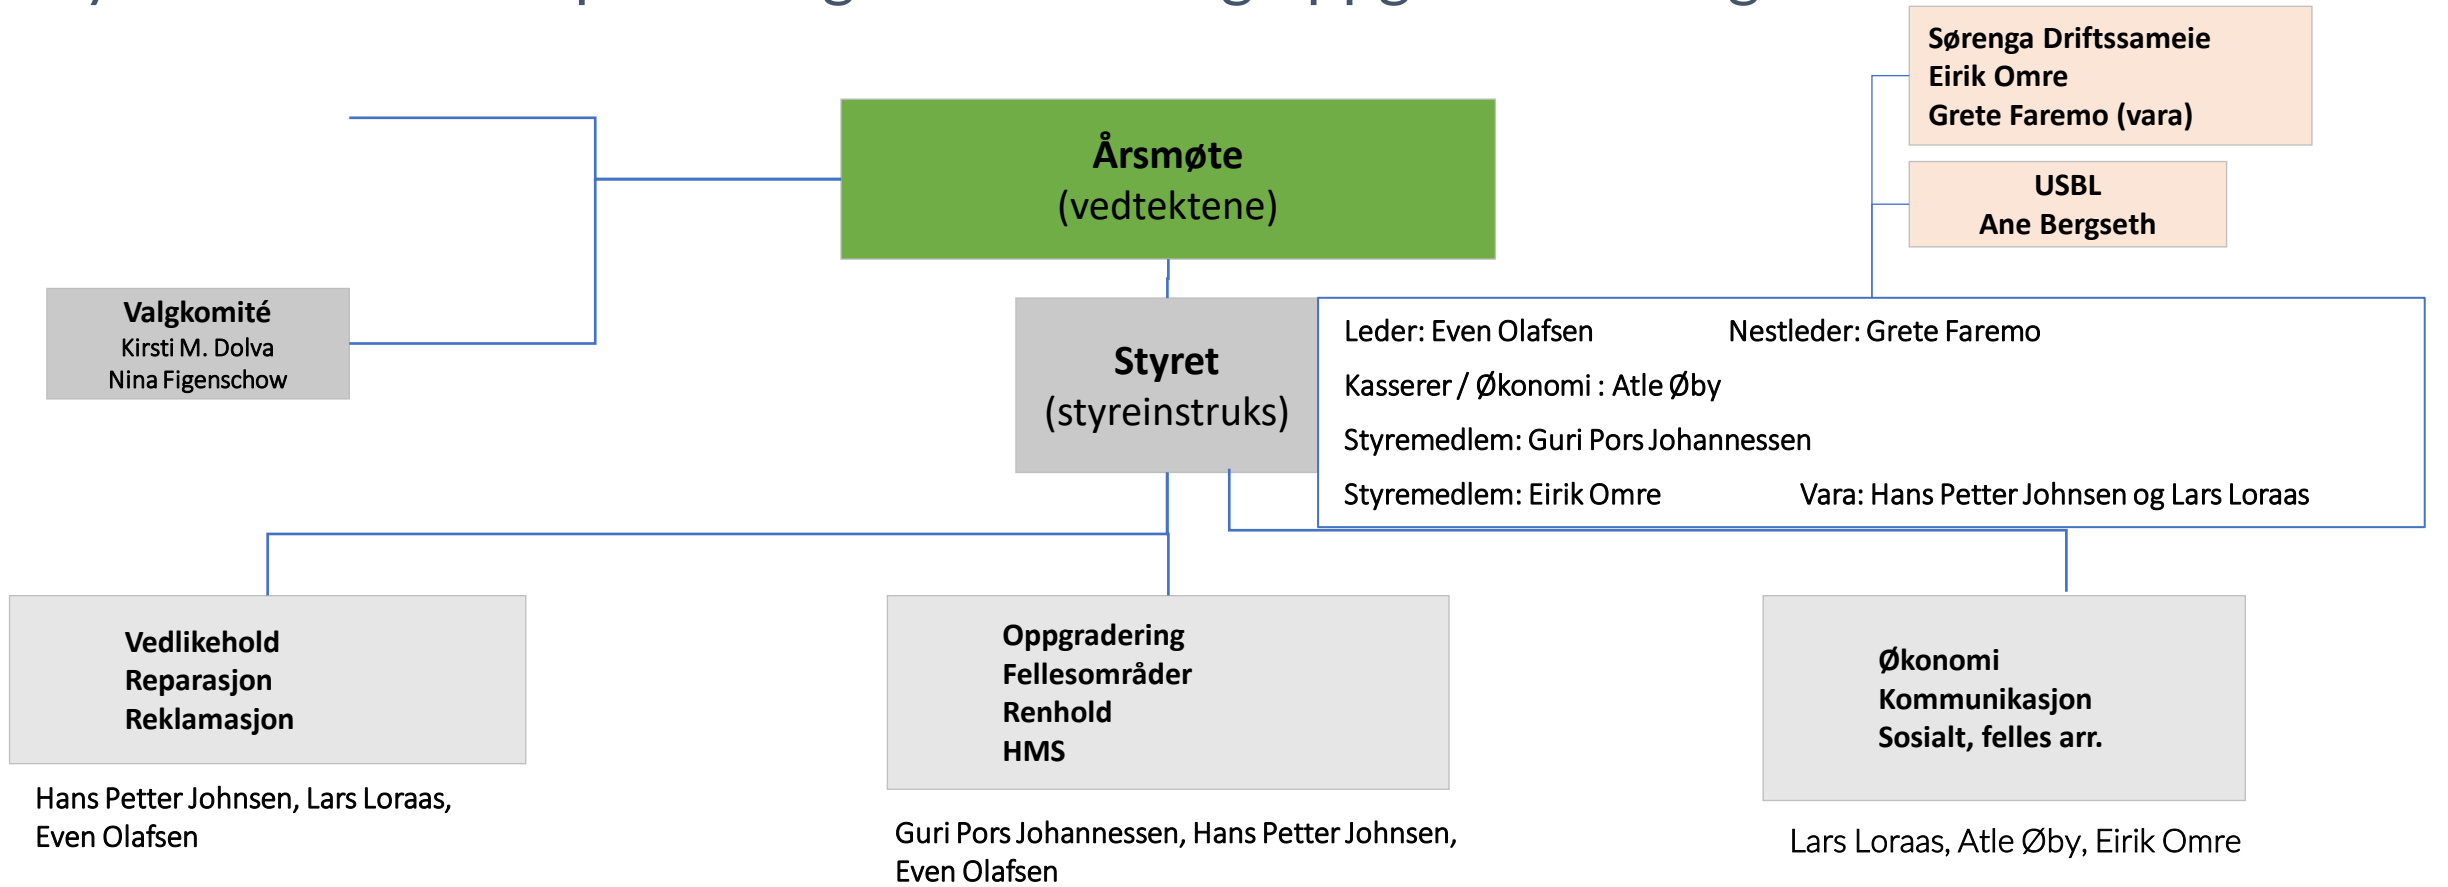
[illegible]

Sørenga Driftssameie
Eirik Omre
Grete Faremo (vara)

USBL
Ane Bergseth

Årsmøte
(vedtektene)

Valgkomité
Kirsti M. Dolva
Nina Figenschow

Styret
(styreinstruks)

Leder: Even Olafsen Nestleder: Grete Faremo

Kasserer / Økonomi : Atle Øby

Styremedlem: Guri Pors Johannessen

Styremedlem: Eirik Omre Vara: Hans Petter Johnsen og Lars Loraas

Vedlikehold
Reparasjon
Reklamasjon

Hans Petter Johnsen, Lars Loraas, Even Olafsen

Oppgradering
Fellesområder
Renhold
HMS

Guri Pors Johannessen, Hans Petter Johnsen, Even Olafsen

Økonomi
Kommunikasjon
Sosialt, felles arr.

Lars Loraas, Atle Øby, Eirik Omre